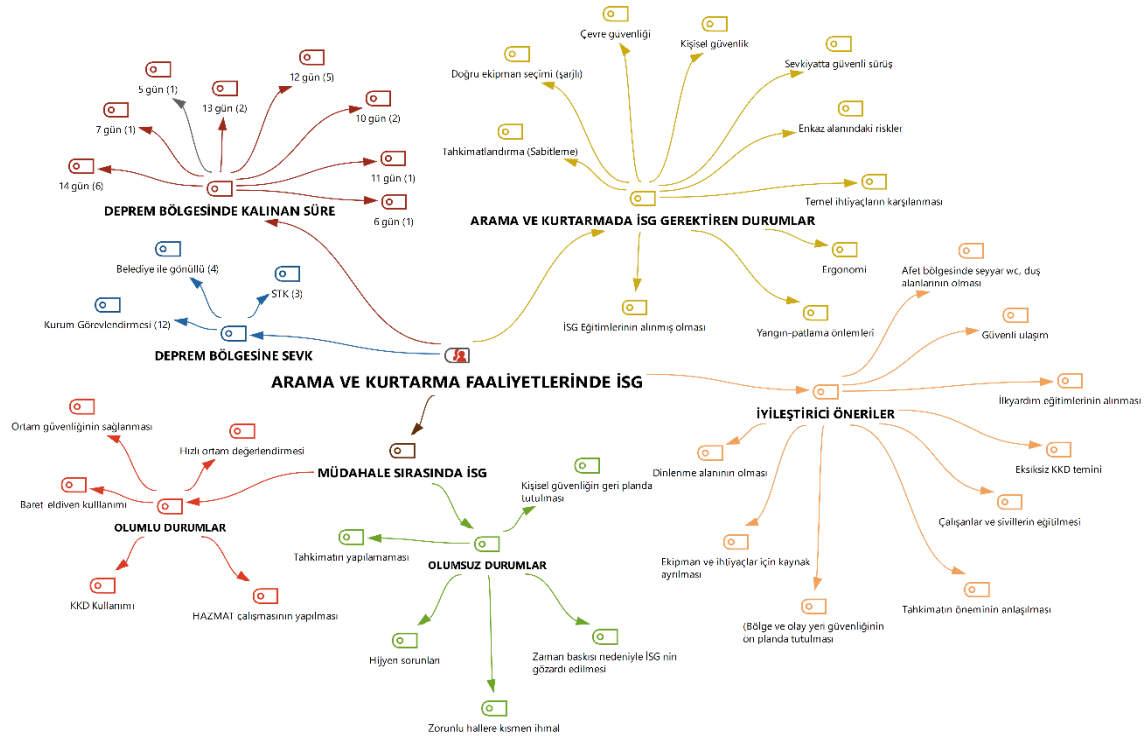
ARAMA VE KURTARMA FAALİYETLERİNDE İSG

DEPREM BÖLGESİNDE KALINAN SÜRE
5 gün (1)
13 gün (2)
12 gün (5)
10 gün (2)
7 gün (1)
14 gün (6)
11 gün (1)
6 gün (1)

DEPREM BÖLGESİNE SEVK
Belediye ile gönüllü (4)
STK (3)
Kurum Görevlendirmesi (12)

ARAMA VE KURTARMADA İSG GEREKTİREN DURUMLAR
Çevre güvenliği
Kişisel güvenlik
Doğru ekipman seçimi (şarjlı)
Sevkiyatta güvenli sürüş
Enkaz alanındaki riskler
Tahkimatlandırma (Sabitleme)
Temel ihtiyaçların karşılanması
Ergonomi
İSG Eğitimlerinin alınmış olması
Yangın-patlama önlemleri

İYİLEŞTİRİCİ ÖNERİLER
Afet bölgesinde seyyar wc, duş alanlarının olması
Güvenli ulaşım
İlkyardım eğitimlerinin alınması
Eksiksiz KKD temini
Çalışanlar ve sivillerin eğitilmesi
Tahkimatın öneminin anlaşılması
(Bölge ve olay yeri güvenliğinin ön planda tutulması
Ekipman ve ihtiyaçlar için kaynak ayrılması
Dinlenme alanının olması

MÜDAHALE SIRASINDA İSG

OLUMLU DURUMLAR
Ortam güvenliğinin sağlanması
Hızlı ortam değerlendirmesi
Baret eldiven kulllanımı
KKD Kullanımı
HAZMAT çalışmasının yapılması

OLUMSUZ DURUMLAR
Kişisel güvenliğin geri planda tutulması
Tahkimatın yapılamaması
Hijyen sorunları
Zaman baskısı nedeniyle İSG nin gözardı edilmesi
Zorunlu hallere kısmen ihmal